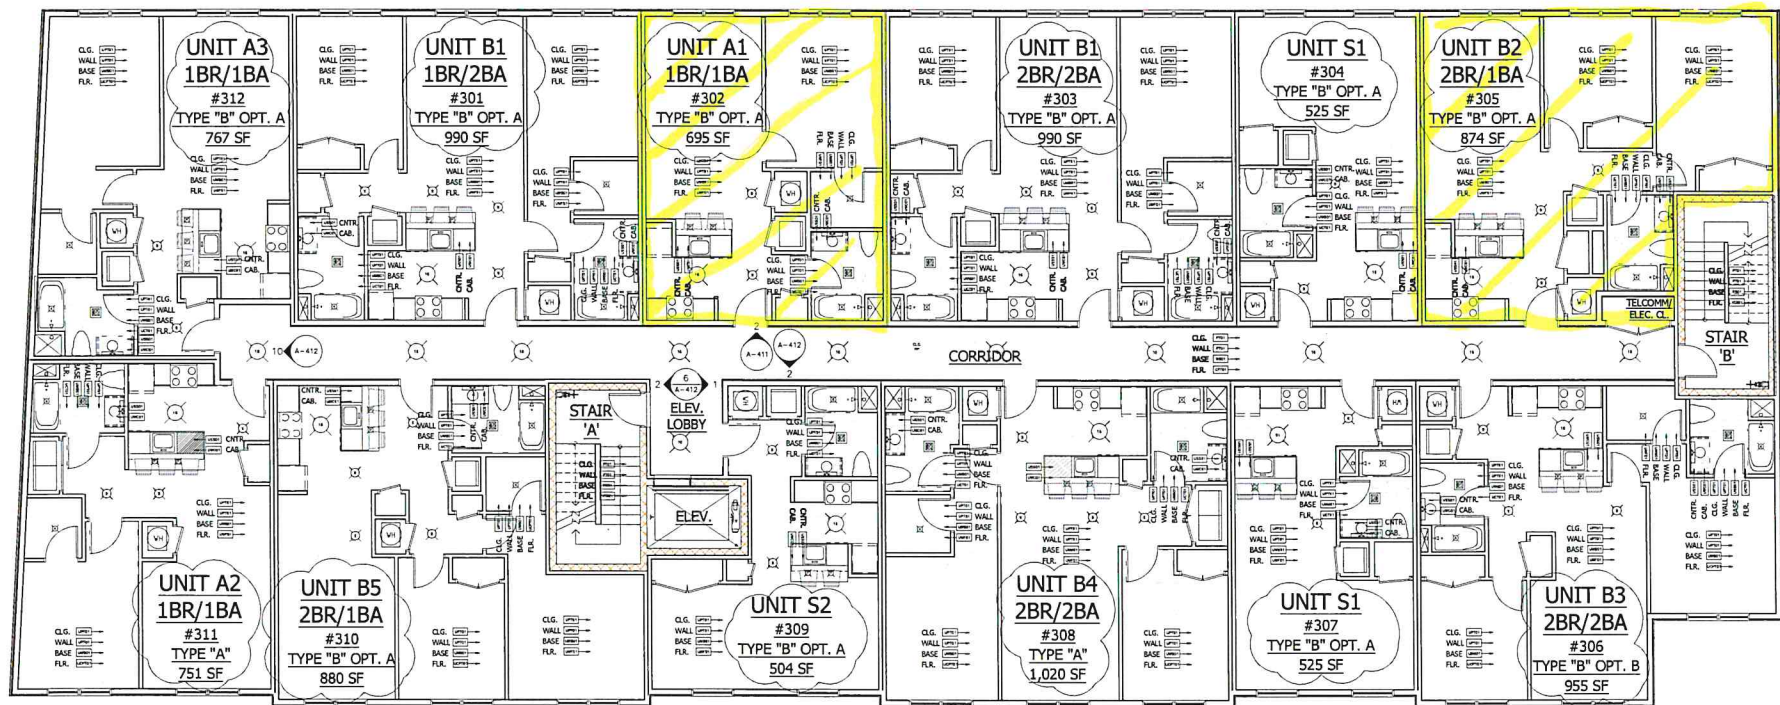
UNIT A3
1BR/1BA
#312
TYPE "B" OPT. A
767 SF

UNIT B1
1BR/2BA
#301
TYPE "B" OPT. A
990 SF

UNIT A1
1BR/1BA
#302
TYPE "B" OPT. A
695 SF

UNIT B1
2BR/2BA
#303
TYPE "B" OPT. A
990 SF

UNIT S1
#304
TYPE "B" OPT. A
525 SF

UNIT B2
2BR/1BA
#305
TYPE "B" OPT. A
874 SF

CLG.
WALL
BASE
FLR.

CNTR.
CAB.

VH

TELCOMM/
ELEC. CL.

STAIR
'B'

10 A-412

2 A-411 A-412 2

CORRIDOR

2 6 A-412 1

STAIR
'A'

ELEV.
LOBBY

ELEV.

UNIT A2
1BR/1BA
#311
TYPE "A"
751 SF

UNIT B5
2BR/1BA
#310
TYPE "B" OPT. A
880 SF

UNIT S2
#309
TYPE "B" OPT. A
504 SF

UNIT B4
2BR/2BA
#308
TYPE "A"
1,020 SF

UNIT S1
#307
TYPE "B" OPT. A
525 SF

UNIT B3
2BR/2BA
#306
TYPE "B" OPT. B
955 SF